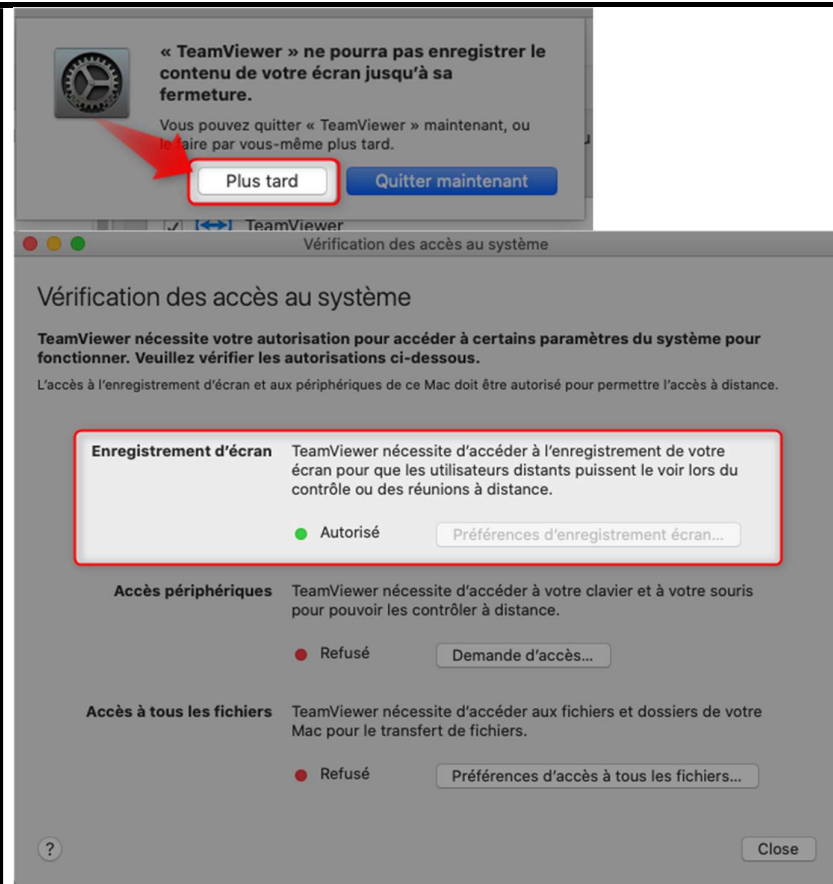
« TeamViewer » ne pourra pas enregistrer le contenu de votre écran jusqu'à sa fermeture.

Vous pouvez quitter « TeamViewer » maintenant, ou le faire par vous-même plus tard.

Plus tard

Quitter maintenant

TeamViewer

Vérification des accès au système

Vérification des accès au système

TeamViewer nécessite votre autorisation pour accéder à certains paramètres du système pour fonctionner. Veuillez vérifier les autorisations ci-dessous.

L'accès à l'enregistrement d'écran et aux périphériques de ce Mac doit être autorisé pour permettre l'accès à distance.

Enregistrement d'écran

TeamViewer nécessite d'accéder à l'enregistrement de votre écran pour que les utilisateurs distants puissent le voir lors du contrôle ou des réunions à distance.

Autorisé

Préférences d'enregistrement écran...

Accès périphériques

TeamViewer nécessite d'accéder à votre clavier et à votre souris pour pouvoir les contrôler à distance.

Refusé

Demande d'accès...

Accès à tous les fichiers

TeamViewer nécessite d'accéder aux fichiers et dossiers de votre Mac pour le transfert de fichiers.

Refusé

Préférences d'accès à tous les fichiers...

?

Close